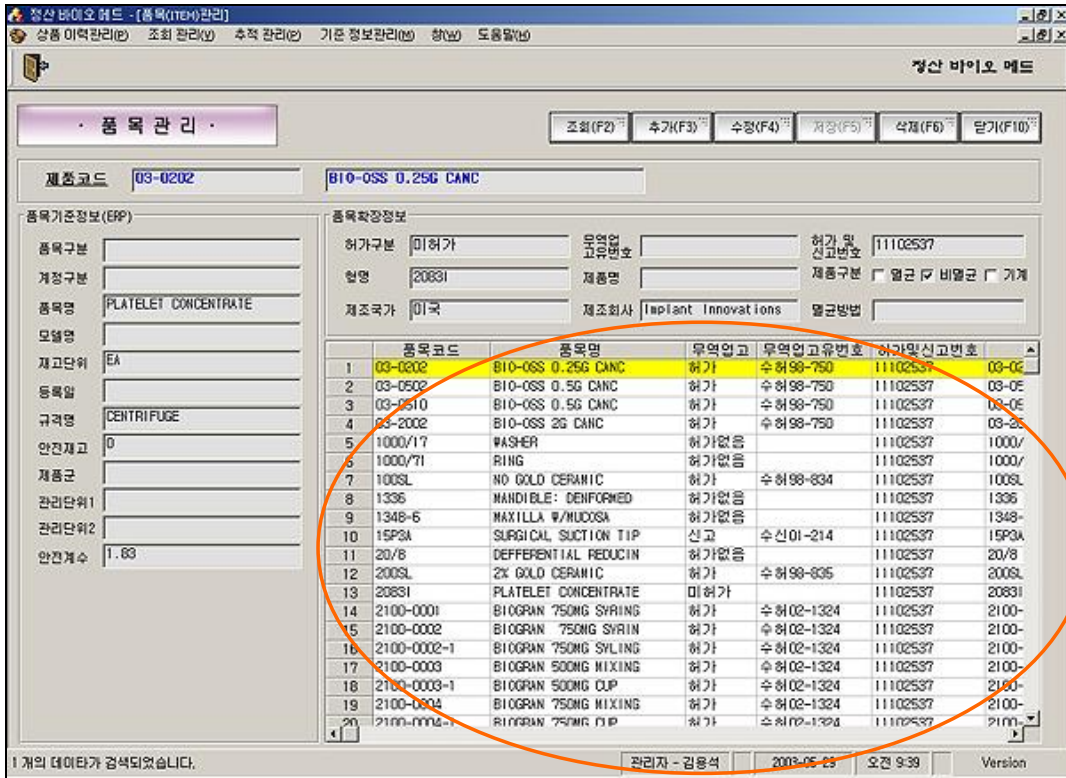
정산 바이오 메드 - [품목(ITEM)관리]
상품 이력관리(P) 조회 관리(V) 추적 관리(F) 기준 정보관리(M) 창(W) 도움말(H)

정산 바이오 메드

· 품 목 관 리 ·

조회(F2) 추가(F3) 수정(F4) 저장(F5) 삭제(F6) 닫기(F10)

제품코드 03-0202 BIO-OSS 0.25G CANC

품목기준정보(ERP)
품목구분
계정구분
품목명 PLATELET CONCENTRATE
모델명
재고단위 EA
등록일
규격명 CENTRIFUGE
안전재고 0
제품군
관리단위1
관리단위2
안전계수 1.83

품목확장정보
허가구분 미허가
무역업 고유번호
허가 및 신고번호 11102537
형명 20831
제품명
제품구분 멸균 비멸균 기계
제조국가 미국
제조회사 Implant Innovations
멸균방법

| | 품목코드 | 품목명 | 무역업고 | 무역업고유번호 | 허가및신고번호 | |
|---|---|---|---|---|---|---|
| 1 | 03-0202 | BIO-OSS 0.25G CANC | 허가 | 수허98-750 | 11102537 | 03-02 |
| 2 | 03-0502 | BIO-OSS 0.5G CANC | 허가 | 수허98-750 | 11102537 | 03-05 |
| 3 | 03-0510 | BIO-OSS 0.5G CANC | 허가 | 수허98-750 | 11102537 | 03-05 |
| 4 | 03-2002 | BIO-OSS 2G CANC | 허가 | 수허98-750 | 11102537 | 03-20 |
| 5 | 1000/17 | WASHER | 허가없음 | | 11102537 | 1000/ |
| 6 | 1000/71 | RING | 허가없음 | | 11102537 | 1000/ |
| 7 | 100SL | NO GOLD CERAMIC | 허가 | 수허98-834 | 11102537 | 100SL |
| 8 | 1336 | MANDIBLE: DENFORMED | 허가없음 | | 11102537 | 1336 |
| 9 | 1348-6 | MAXILLA W/MUCOSA | 허가없음 | | 11102537 | 1348- |
| 10 | 15P3A | SURGICAL SUCTION TIP | 신고 | 수신01-214 | 11102537 | 15P3A |
| 11 | 20/8 | DEFFERENTIAL REDUCIN | 허가없음 | | 11102537 | 20/8 |
| 12 | 200SL | 2% GOLD CERAMIC | 허가 | 수허98-835 | 11102537 | 200SL |
| 13 | 20831 | PLATELET CONCENTRATE | 미허가 | | 11102537 | 20831 |
| 14 | 2100-0001 | BIOGRAN 750MG SYRING | 허가 | 수허02-1324 | 11102537 | 2100- |
| 15 | 2100-0002 | BIOGRAN 750MG SYRIN | 허가 | 수허02-1324 | 11102537 | 2100- |
| 16 | 2100-0002-1 | BIOGRAN 750MG SYLING | 허가 | 수허02-1324 | 11102537 | 2100- |
| 17 | 2100-0003 | BIOGRAN 500MG MIXING | 허가 | 수허02-1324 | 11102537 | 2100- |
| 18 | 2100-0003-1 | BIOGRAN 500MG CUP | 허가 | 수허02-1324 | 11102537 | 2100- |
| 19 | 2100-0004 | BIOGRAN 750MG MIXING | 허가 | 수허02-1324 | 11102537 | 2100- |
| 20 | 2100-0004-1 | BIOGRAN 750MG CUP | 허가 | 수허02-1324 | 11102537 | 2100- |

1 개의 데이타가 검색되었습니다. 관리자 - 김용석 2003-05-29 오전 9:39 Version